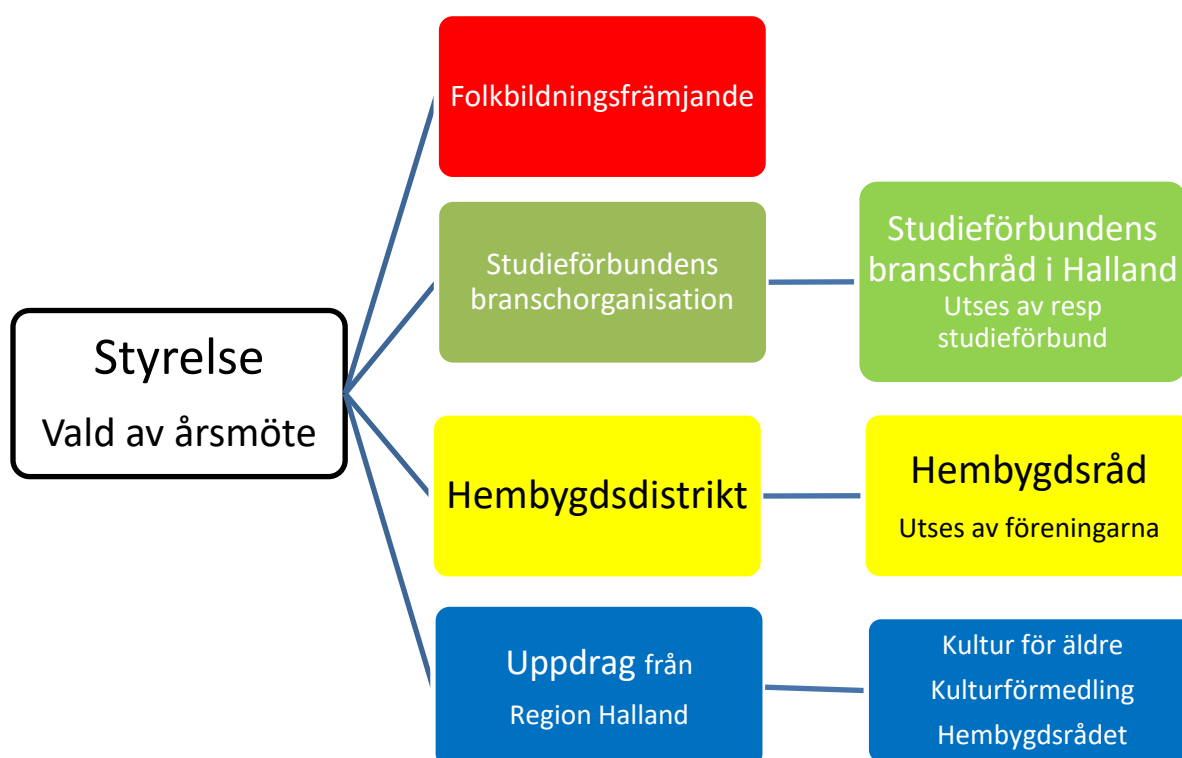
Styrelse
Vald av årsmöte

Folkbildningsfrämjande

Studieförbundens branschorganisation

Studieförbundens branschråd i Halland
Utses av resp studieförbund

Hembygdsdistrikt

Hembygdsråd
Utses av föreningarna

Uppdrag från Region Halland

Kultur för äldre
Kulturförmedling
Hembygdsrådet